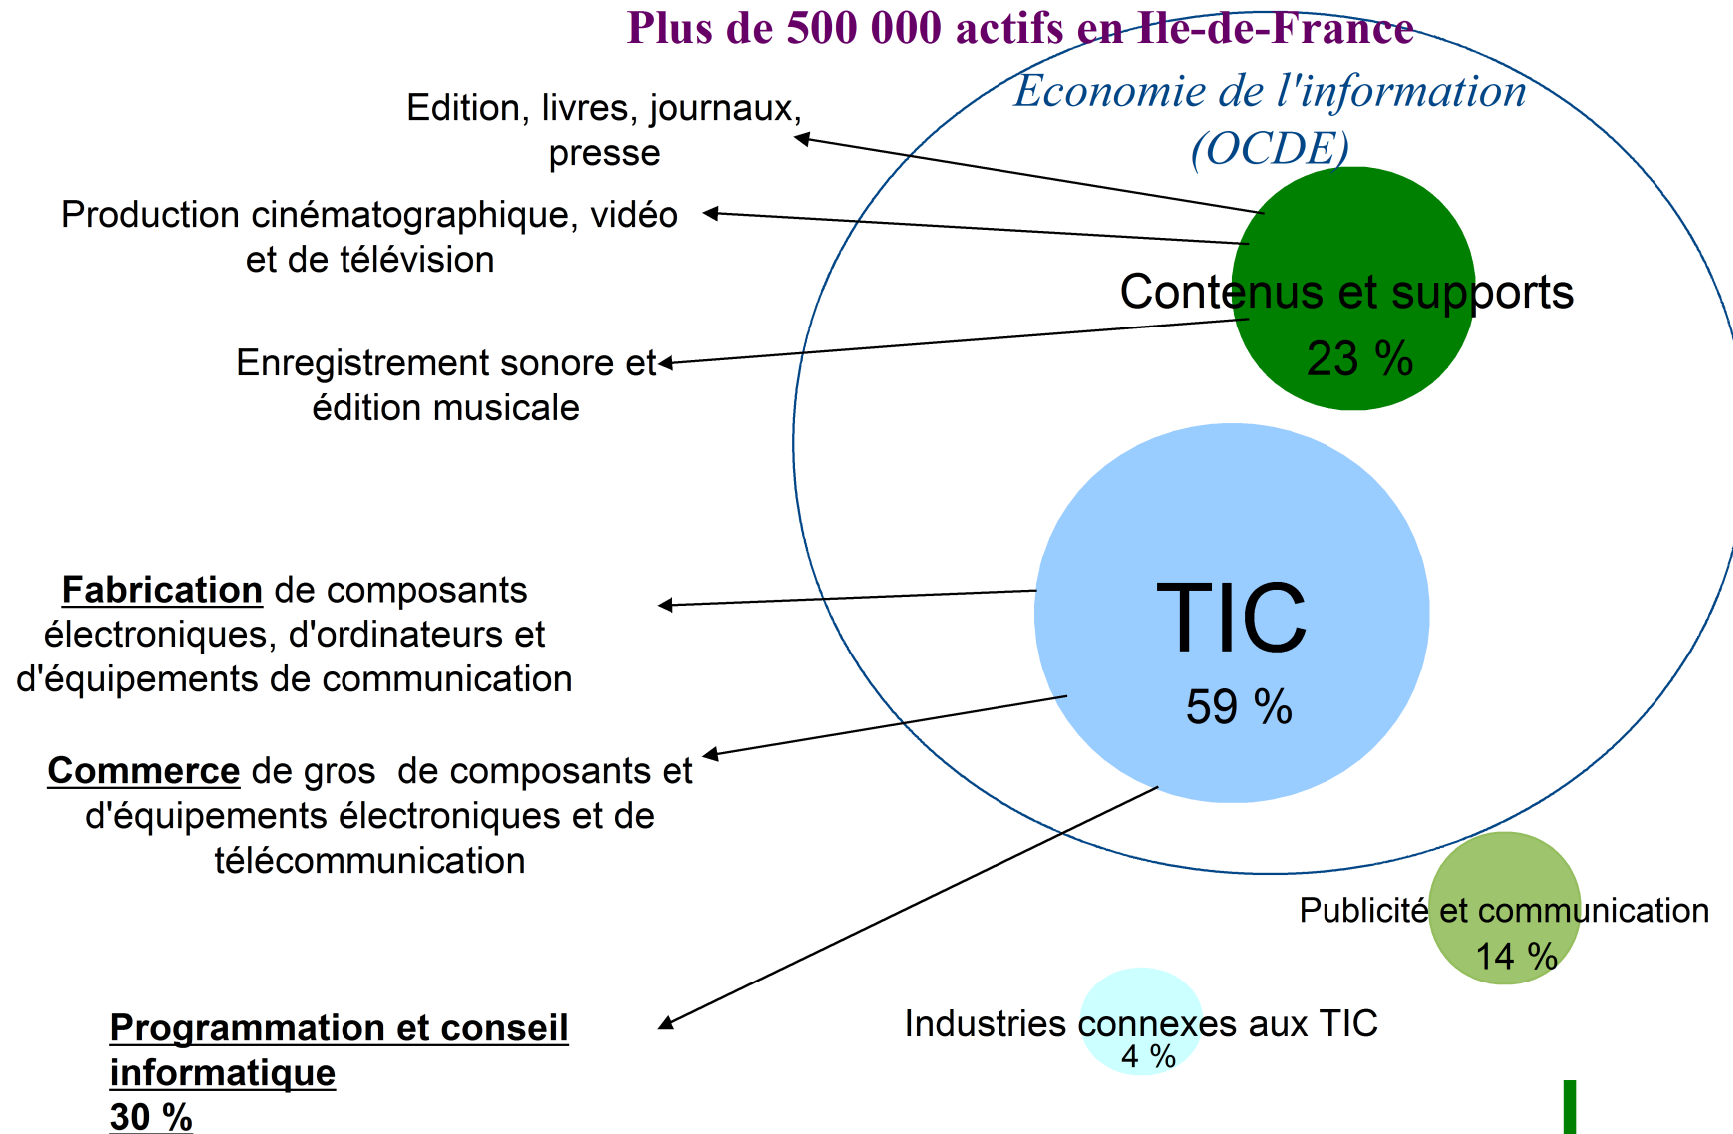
Plus de 500 000 actifs en Ile-de-France

Economie de l'information (OCDE)

Edition, livres, journaux, presse

Production cinématographique, vidéo et de télévision

Contenus et supports
23 %

Enregistrement sonore et édition musicale

Fabrication de composants électroniques, d'ordinateurs et d'équipements de communication

TIC
59 %

Commerce de gros de composants et d'équipements électroniques et de télécommunication

Publicité et communication
14 %

Industries connexes aux TIC
4 %

Programmation et conseil informatique
30 %